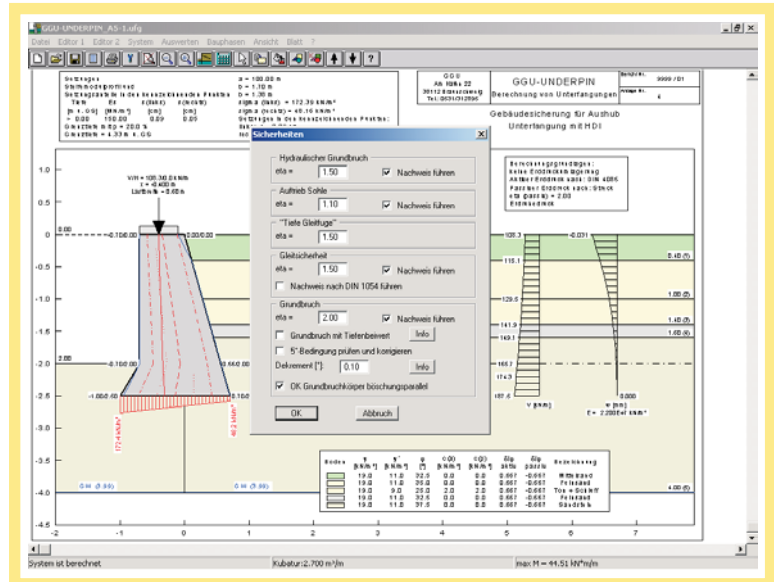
GGU-UNDERPIN AS-1.ufg

Datei Editor 1 Editor 2 System Auswerten Bauphasen Ansicht Blatt ?

GGU-UNDERPIN
Berechnung von Unterfangungen

Gebäudesicherung für Aushub
Unterfangung mit HDI

Sicherheiten

Hydraulischer Grundbruch
eta = 1.50 Nachweis führen

Auftrieb Sohle
eta = 1.10 Nachweis führen

"Tiefe Gleitfuge"
eta = 1.50

Gleitsicherheit
eta = 1.50 Nachweis führen
Nachweis nach DIN 1054 führen

Grundbruch
eta = 2.00 Nachweis führen
Grundbruch mit Tiefenbeiwert Info
5°-Bedingung prüfen und korrigieren
Dekrement [°]: 0.10 Info
OK Grundbruchkörper böschungsparallel

OK Abbruch

1.0
0.5
0.00
-0.5
-1.0
-1.5
-2.0
-2.5
-3.0
-3.5
-4.0
-4.5

-2 -1 0 1 2 3 4 5 6 7

-0.10/0.00
0.00/0.00
-0.10/0.00
-1.00/0.00
0.60/0.00

GW (0.00)
GW (0.00)

0.40 (1)
1.00 (2)
1.40 (3)
1.60 (4)
4.00 (5)

System ist berechnet
Kubatur: 2.700 m³/m
max M = 44.51 kN*m/m